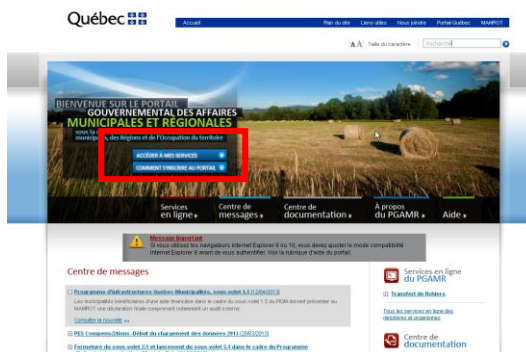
Québec

Accueil

Plan du site | Liens utiles | Nous joindre | Portail Québec | MAMROT

A A Taille du caractère

Recherche

BIENVENUE SUR LE PORTAIL
GOUVERNEMENTAL DES AFFAIRES
MUNICIPALES ET RÉGIONALES

sous la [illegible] municipales, des Régions et de l'Occupation du territoire

ACCÉDER À MES SERVICES

COMMENT S'INSCRIRE AU PORTAIL

Services en ligne

Centre de messages

Centre de documentation

À propos du PGAMR

Aide

Message important
Si vous utilisez les navigateurs Internet Explorer 9 ou 10, vous devez ajuster le mode compatibilité Internet Explorer 8 avant de vous authentifier. Voir la rubrique d'aide du portail.

Centre de messages

Programme d'infrastructures Québec-Municipalités, sous-volet 1.5 (12/04/2013)

Les municipalités bénéficiaires d'une aide financière dans le cadre du sous-volet 1.5 du PIQM doivent présenter au MAMROT une déclaration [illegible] notamment un audit externe.

Consulter la nouvelle

PES Compensations - Début du chargement des données 2013 (28/03/2013)

Fermeture du sous-volet 2.1 et lancement du sous-volet 5.1 dans le cadre du Programme

Services en ligne du PGAMR

Transfert de fichiers

Tous les services en ligne des ministères et organismes

Centre de documentation